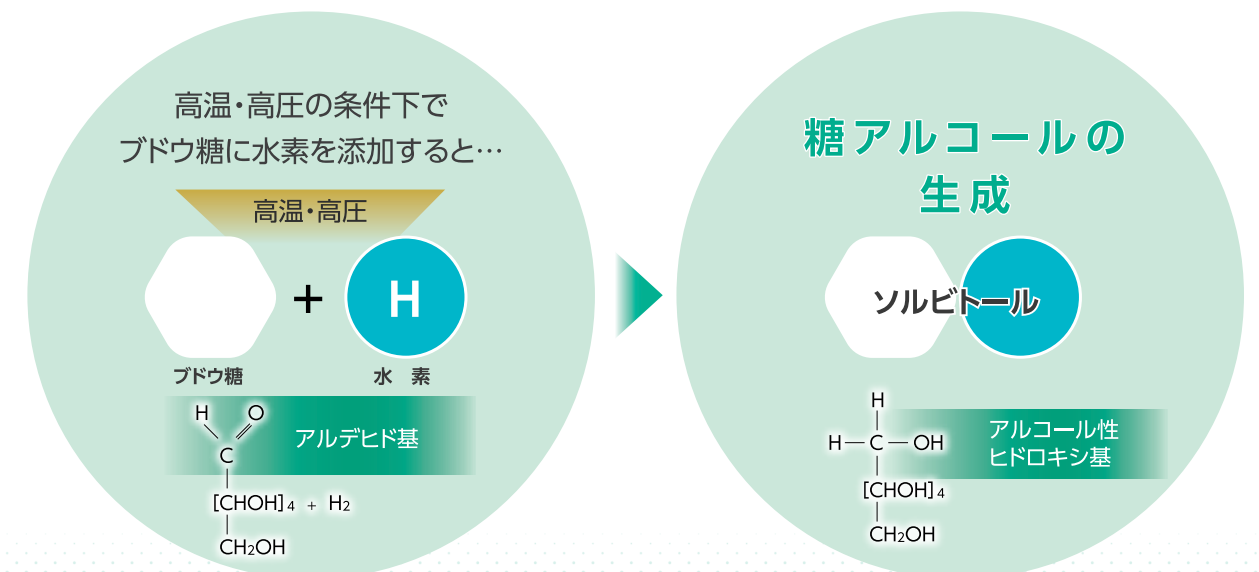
高温・高圧の条件下で
ブドウ糖に水素を添加すると…

高温・高圧

+

H

ブドウ糖

水　素

H
O
C
アルデヒド基
|
[CHOH]$_4$ + $H_2$
|
$CH_2OH$

糖アルコールの
生成

ソルビトール

H
|
H — C — OH
|
[CHOH]$_4$
|
$CH_2OH$

アルコール性
ヒドロキシ基